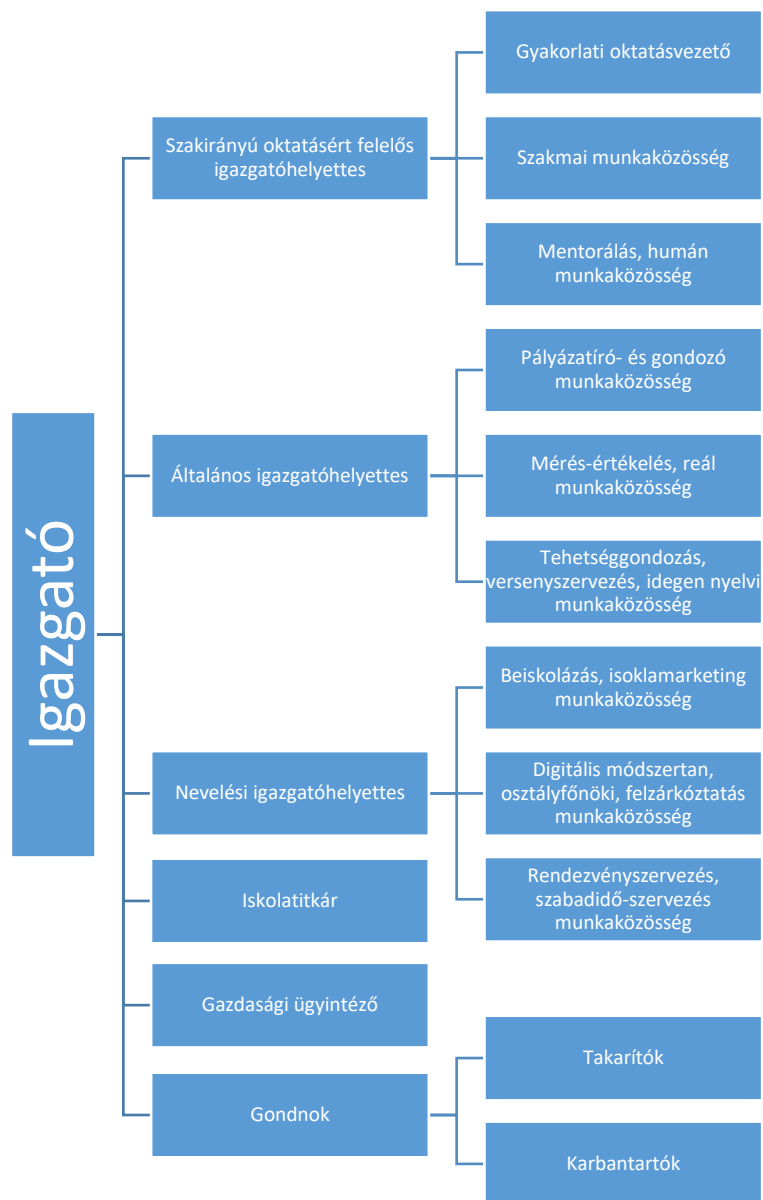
Igazgató

Szakirányú oktatásért felelős igazgatóhelyettes

Gyakorlati oktatásvezető

Szakmai munkaközösség

Mentorálás, humán munkaközösség

Általános igazgatóhelyettes

Pályázatíró- és gondozó munkaközösség

Mérés-értékelés, reál munkaközösség

Tehetséggondozás, versenyszervezés, idegen nyelvi munkaközösség

Nevelési igazgatóhelyettes

Beiskolázás, isoklamarketing munkaközösség

Digitális módszertan, osztályfőnöki, felzárkóztatás munkaközösség

Rendezvényszervezés, szabadidő-szervezés munkaközösség

Iskolatitkár

Gazdasági ügyintéző

Gondnok

Takarítók

Karbantartók